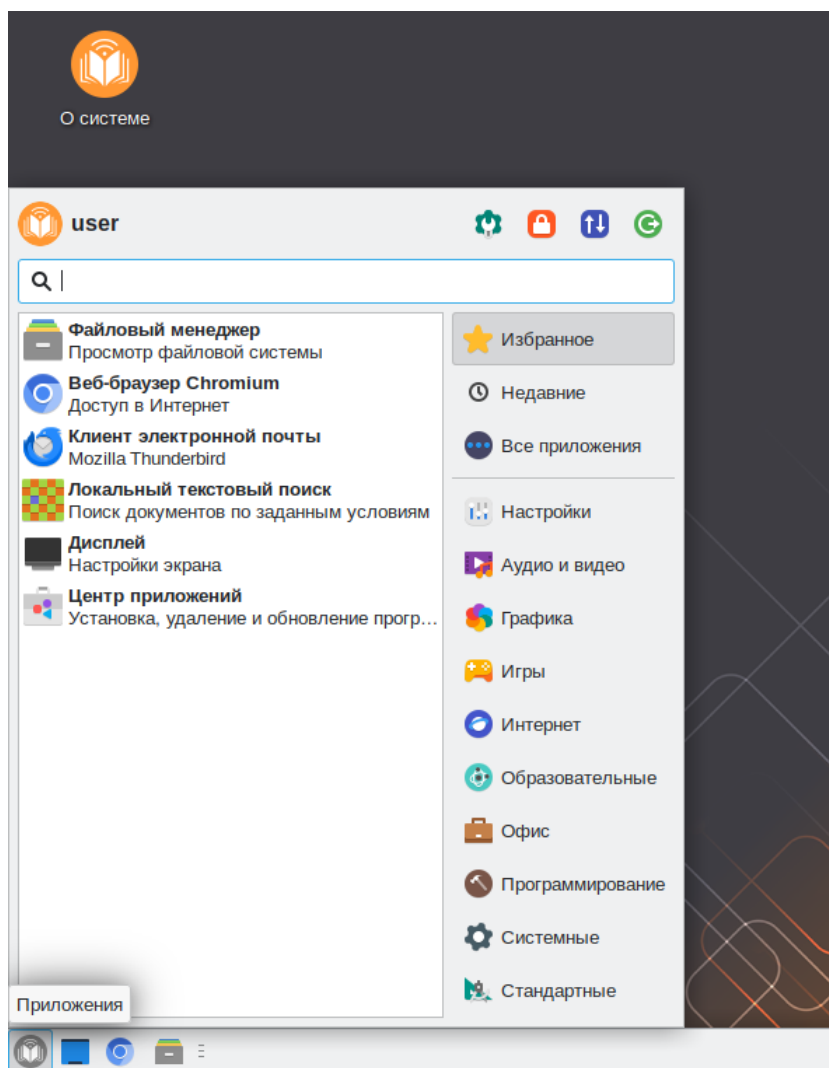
О системе

user

Файловый менеджер
Просмотр файловой системы
Веб-браузер Chromium
Доступ в Интернет
Клиент электронной почты
Mozilla Thunderbird
Локальный текстовый поиск
Поиск документов по заданным условиям
Дисплей
Настройки экрана
Центр приложений
Установка, удаление и обновление прогр…

Избранное
Недавние
Все приложения
Настройки
Аудио и видео
Графика
Игры
Интернет
Образовательные
Офис
Программирование
Системные
Стандартные

Приложения